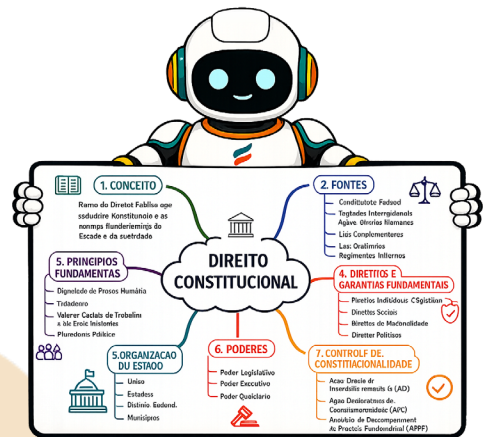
DIREITO CONSTITUCIONAL

1. CONCEITO
Ramo do Diretot Fablisa age ssdudrire Konstitunoie e as nonmps flunderieminjs do Escade e da suetrdade

2. FONTES
Conditutote Fadeol
Tegtades Interrgidanals Agâve Olrnias Namanes
Liús Complementeres
Las Oralimrias
Regimentes Internos

5. PRINCIPIOS FUNDAMENTAS
Dignelede de Prosos Humária
Tidadenro
Valerer Caclals de Trobalini a ile Eroic Inistonte
Pluredonis Pdikice

4. DIRETIOS E GARANTIAS FUNDAMENTAIS
Piretlos Individuos CSgistiian
Dinettes Socials
Birettes de Macionlidade
Diretter Politisos

5.ORGANZACAO DU ESTAOO
Uniso
Estadess
Distrie Eudend.
Munisipros

6. PODERES
Poder Legislativo
Poder Executivo
Poder Quaiclario

7. CONTROLF DE. CONSTITIACIALIDADE
Acao Oracie dr Inserdslis remauts ls (AD)
Agao Deolaratmes de. Conratomamidoic (APC)
Ansislsio de Deccompenent ai Proctois Fundondrial (APPF)